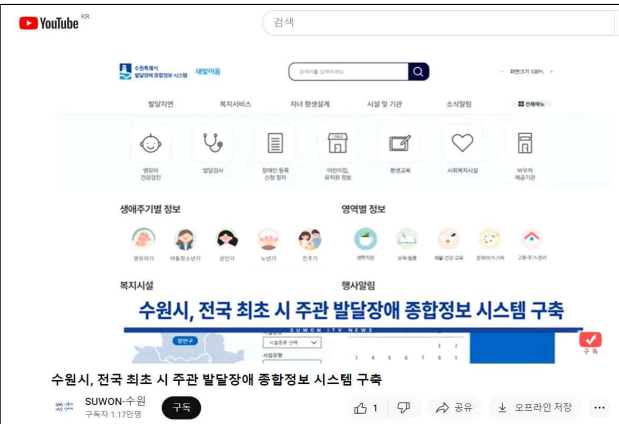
YouTube KR

검색

수원특례시 발달장애 종합정보 시스템 새빛이음

검색어를 입력하세요

화면크기 100%

발달지연 복지서비스 자녀 평생설계 시설 및 기관 소식알림 전체메뉴

영유아 건강검진 발달검사 장애인 등록 신청 절차 어린이집, 유치원 정보 평생교육 사회복지시설 바우처 제공기관

생애주기별 정보

영유아기 아동청소년기 성인기 노년기 전주기

영역별 정보

생활지원 보육·돌봄 재활·건강·교육 문화여가·체육 고용·주거·권리

복지시설

행사알림

수원시, 전국 최초 시 주관 발달장애 종합정보 시스템 구축

SUWON ITV NEWS

구독

수원시, 전국 최초 시 주관 발달장애 종합정보 시스템 구축

SUWON·수원
구독자 1.17만명

구독

1

공유

오프라인 저장

...